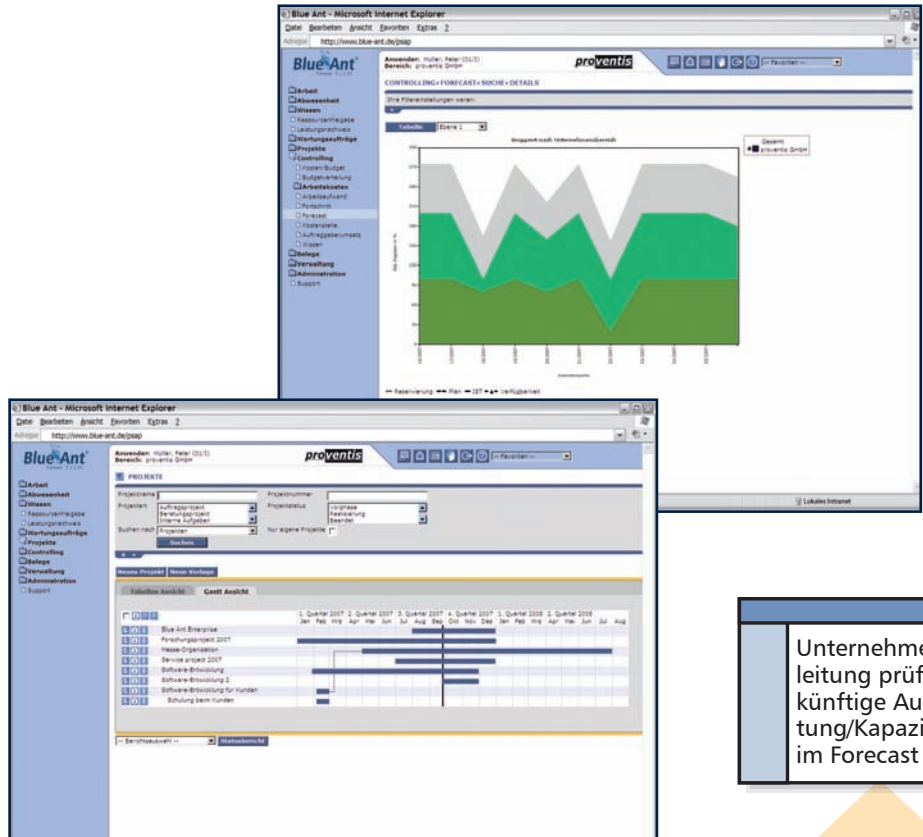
Blue Ant - Microsoft Internet Explorer
Datei Bearbeiten Ansicht Favoriten Extras ?
Adresse http://www.blue-ant.de/psap
Blue Ant
Anwender: Müller, Peter (01/1)
Bereich: proventis GmbH
proventis
-- Favoriten --
CONTROLLING • FORECAST • SUCHE • DETAILS
Ihre Filtereinstellungen waren:
Tabelle Ebene 1
Gruppiert nach Unternehmensbereich
Gesamt
proventis GmbH
Arbeit
Abwesenheit
Wissen
Ressourcenfreigabe
Leistungsnachweis
Wartungsaufträge
Projekte
Controlling
Kosten/Budget
Budgetverteilung
Arbeitskosten
Arbeitsaufwand
Fortschritt
Forecast
Kostenstelle
Auftragseingangsumsatz
Wissen
Belege
Verwaltung
Administration
Support
Reservierung Plan IST Verfügbarkeit
Lokales Intranet

Blue Ant - Microsoft Internet Explorer
Datei Bearbeiten Ansicht Favoriten Extras ?
Adresse http://www.blue-ant.de/psap
Blue Ant
Anwender: Müller, Peter (01/1)
Bereich: proventis GmbH
proventis
-- Favoriten --
PROJEKTE
Projektname
Projektnummer
Projektart
Auftragsprojekt
Beratungsprojekt
Interne Aufgaben
Projektstatus
Vorphase
Realisierung
Beendet
Suchen nach Projekten
Nur eigene Projekte
Suchen
Arbeit
Abwesenheit
Wissen
Ressourcenfreigabe
Leistungsnachweis
Wartungsaufträge
Projekte
Controlling
Belege
Verwaltung
Administration
Support
Neues Projekt Neue Vorlage
Tabellen Ansicht Gantt Ansicht
1. Quartal 2007 2. Quartal 2007 3. Quartal 2007 4. Quartal 2007 1. Quartal 2008 2. Quartal 2008
Jan Feb Mrz Apr Mai Jun Jul Aug Sep Okt Nov Dez Jan Feb Mrz Apr Mai Jun Jul Aug
Blue Ant Enterprise
Forschungsprojekt 2007
Messe-Organisation
Service project 2007
Software-Entwicklung
Software-Entwicklung 2
Software-Entwicklung für Kunden
Schulung beim Kunden
-- Berichtsauswahl -- Statusbericht

Unternehme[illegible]
leitung prüf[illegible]
künftige Au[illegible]
tung/Kapazi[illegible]
im Forecast